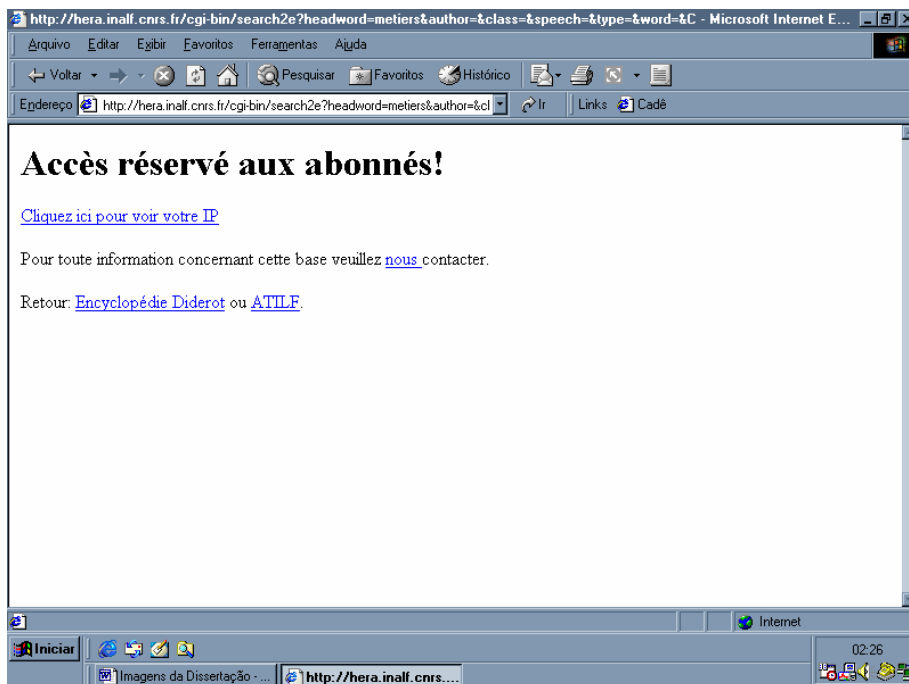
http://hera.inalf.cnrs.fr/cgi-bin/search2e?headword=metiers&author=&class=&speech=&type=&word=&C - Microsoft Internet E...

Arquivo Editar Exibir Favoritos Ferramentas Ajuda

Voltar Pesquisar Favoritos Histórico

Endereço http://hera.inalf.cnrs.fr/cgi-bin/search2e?headword=metiers&author=&cl Ir Links Cadê

# Accès réservé aux abonnés!

Cliquez ici pour voir votre IP

Pour toute information concernant cette base veuillez nous contacter.

Retour: Encyclopédie Diderot ou ATILF.

Internet

Iniciar Imagens da Dissertação - ... http://hera.inalf.cnrs.... 02:26